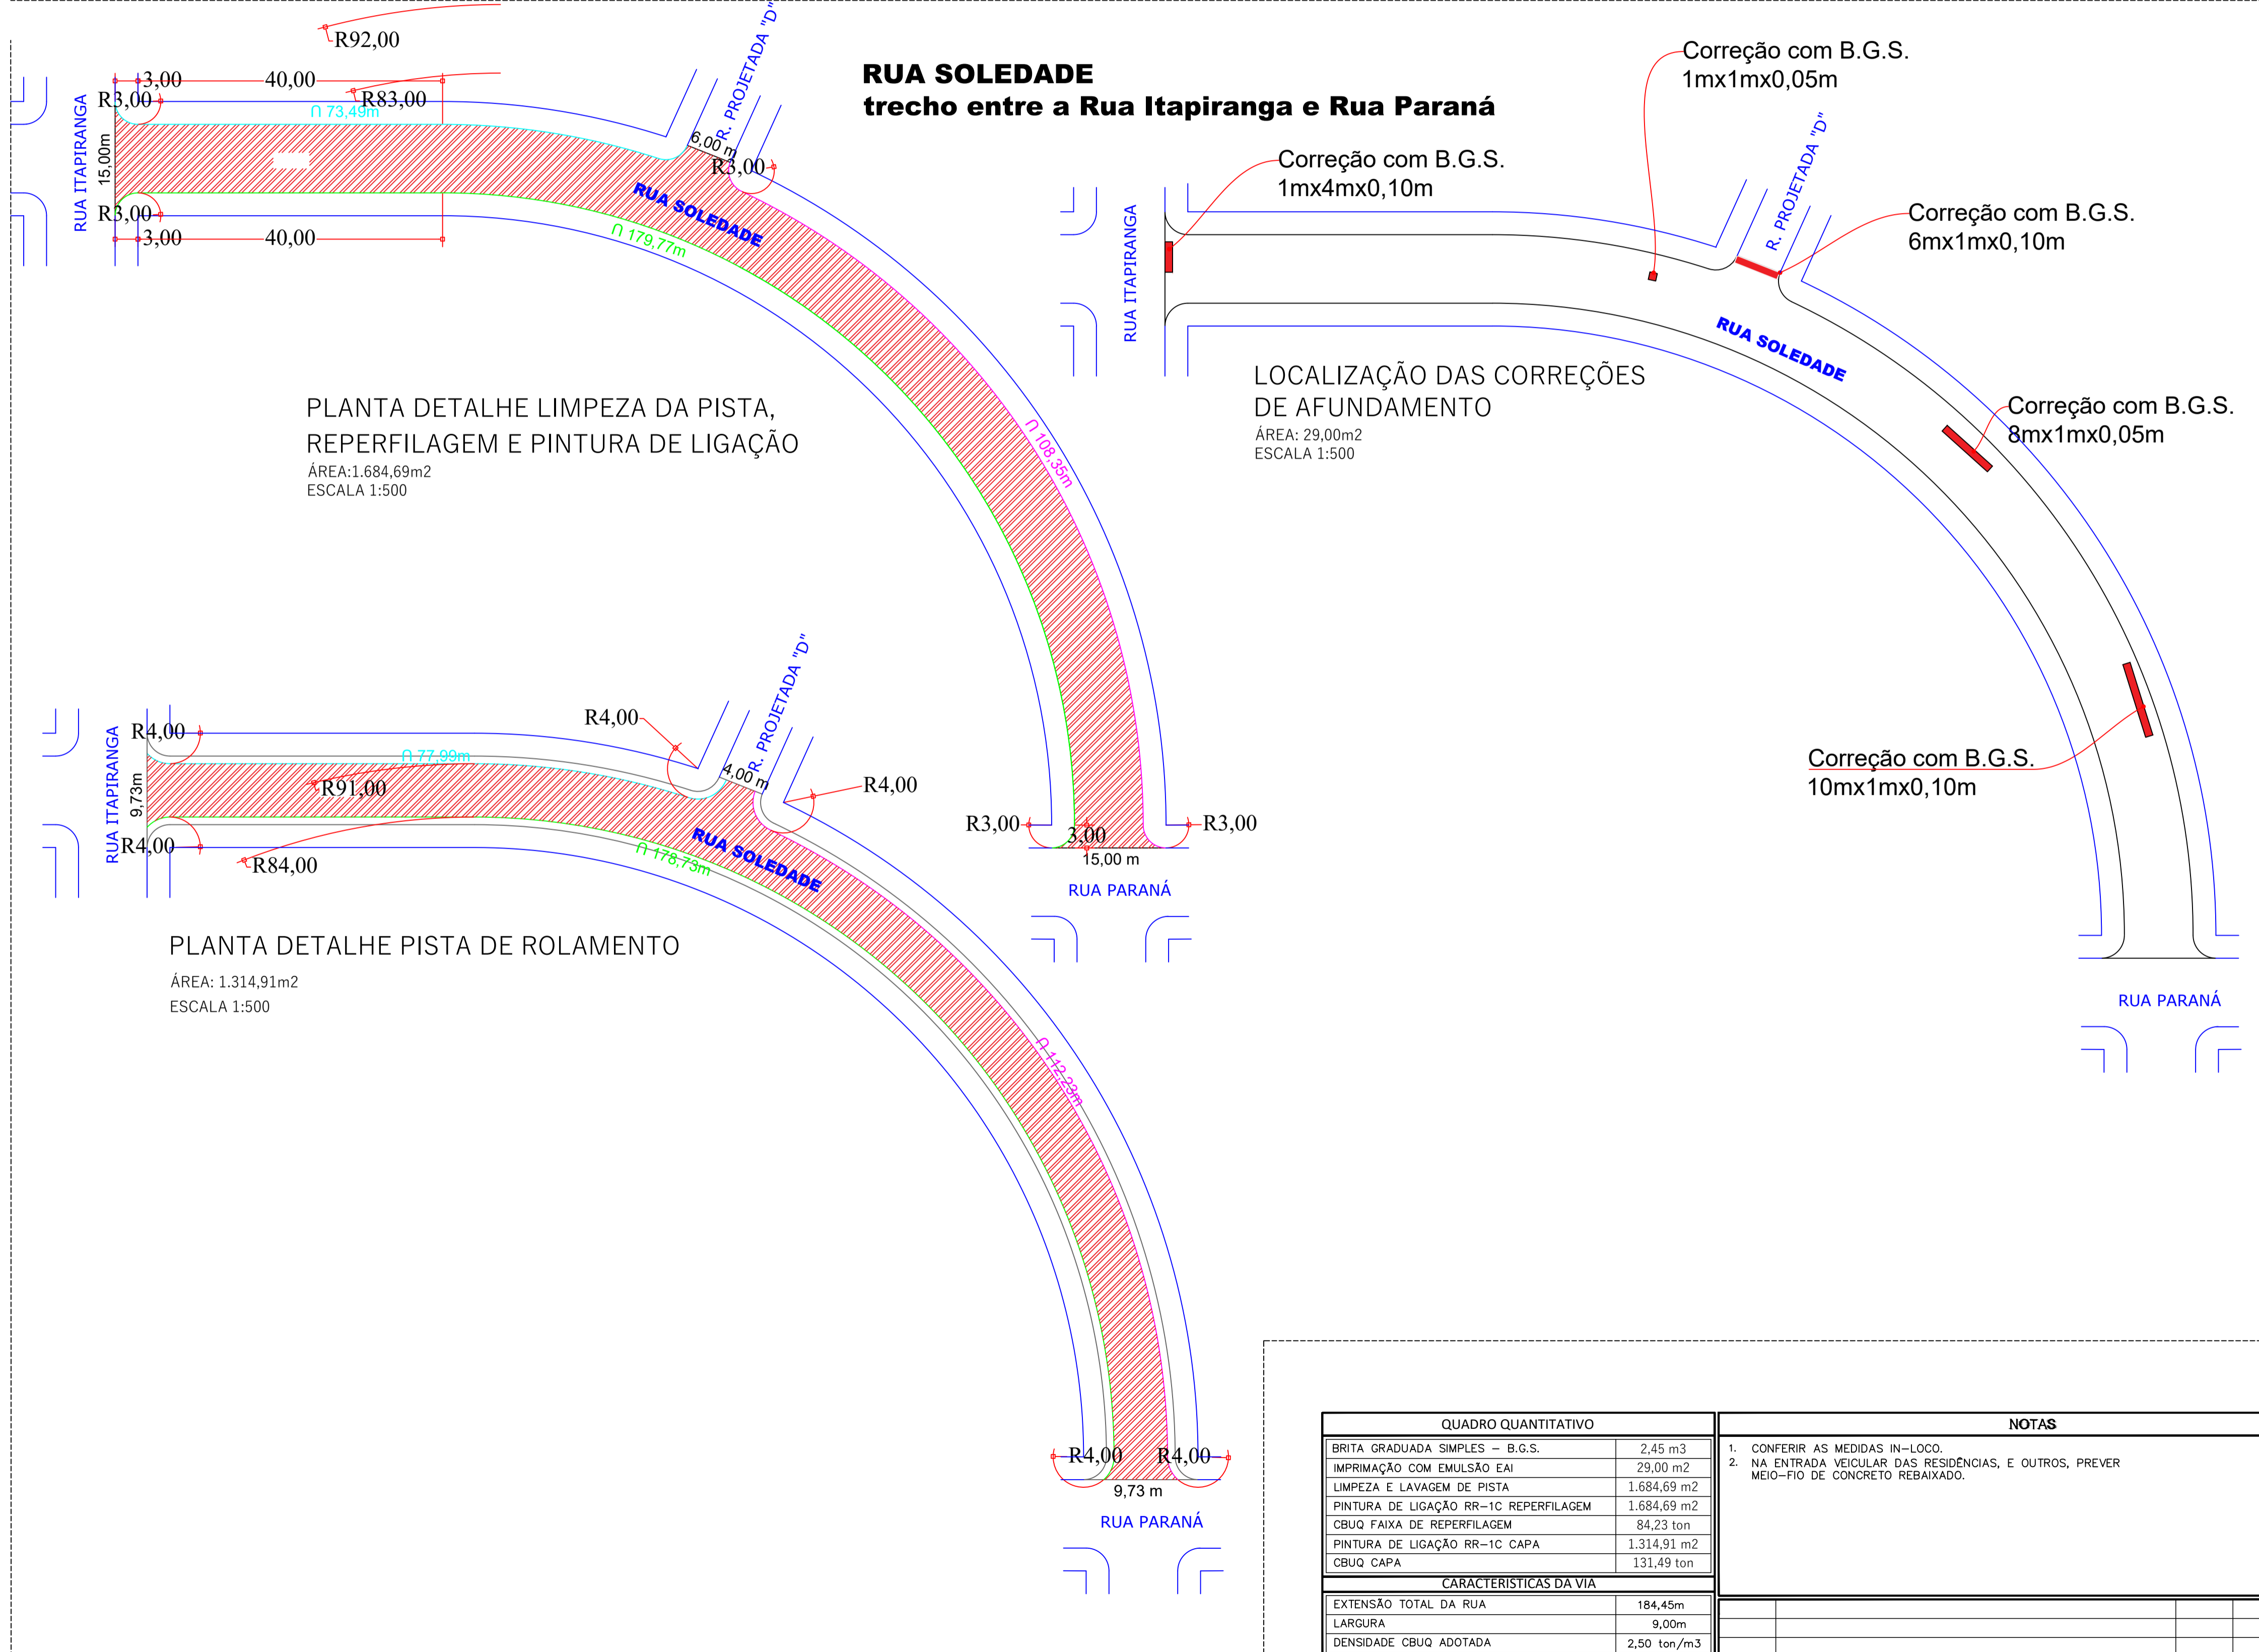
RUA SOLEDADE
trecho entre a Rua Itapiranga e Rua Paraná

R92,00
3,00
40,00
R3,00
R83,00
∩ 73,49m
RUA ITAPIRANGA
15,00m
R3,00
3,00
40,00
R. PROJETADA "D"
6,00 m
R3,00
RUA SOLEDADE
∩ 179,77m
∩ 108,35m
R3,00
3,00
R3,00
15,00 m
RUA PARANÁ

PLANTA DETALHE LIMPEZA DA PISTA, REPERFILAGEM E PINTURA DE LIGAÇÃO
ÁREA:1.684,69m2
ESCALA 1:500

Correção com B.G.S.
1mx1mx0,05m
Correção com B.G.S.
1mx4mx0,10m
R. PROJETADA "D"
Correção com B.G.S.
6mx1mx0,10m
RUA ITAPIRANGA
RUA SOLEDADE
LOCALIZAÇÃO DAS CORREÇÕES DE AFUNDAMENTO
ÁREA: 29,00m2
ESCALA 1:500
Correção com B.G.S.
8mx1mx0,05m
Correção com B.G.S.
10mx1mx0,10m
RUA PARANÁ

RUA ITAPIRANGA
R4,00
9,73m
R4,00
∩ 77,99m
R91,00
R84,00
R4,00
R. PROJETADA "D"
4,00 m
R4,00
RUA SOLEDADE
∩ 178,73m
∩ 112,22m
R4,00
R4,00
9,73 m
RUA PARANÁ

PLANTA DETALHE PISTA DE ROLAMENTO
ÁREA: 1.314,91m2
ESCALA 1:500

| QUADRO QUANTITATIVO | |
|---|---|
| BRITA GRADUADA SIMPLES – B.G.S. | 2,45 m3 |
| IMPRIMAÇÃO COM EMULSÃO EAI | 29,00 m2 |
| LIMPEZA E LAVAGEM DE PISTA | 1.684,69 m2 |
| PINTURA DE LIGAÇÃO RR–1C REPERFILAGEM | 1.684,69 m2 |
| CBUQ FAIXA DE REPERFILAGEM | 84,23 ton |
| PINTURA DE LIGAÇÃO RR–1C CAPA | 1.314,91 m2 |
| CBUQ CAPA | 131,49 ton |
| CARACTERISTICAS DA VIA | |
| EXTENSÃO TOTAL DA RUA | 184,45m |
| LARGURA | 9,00m |
| DENSIDADE CBUQ ADOTADA | 2,50 ton/m3 |

NOTAS
1. CONFERIR AS MEDIDAS IN–LOCO.
2. NA ENTRADA VEICULAR DAS RESIDÊNCIAS, E OUTROS, PREVER MEIO–FIO DE CONCRETO REBAIXADO.